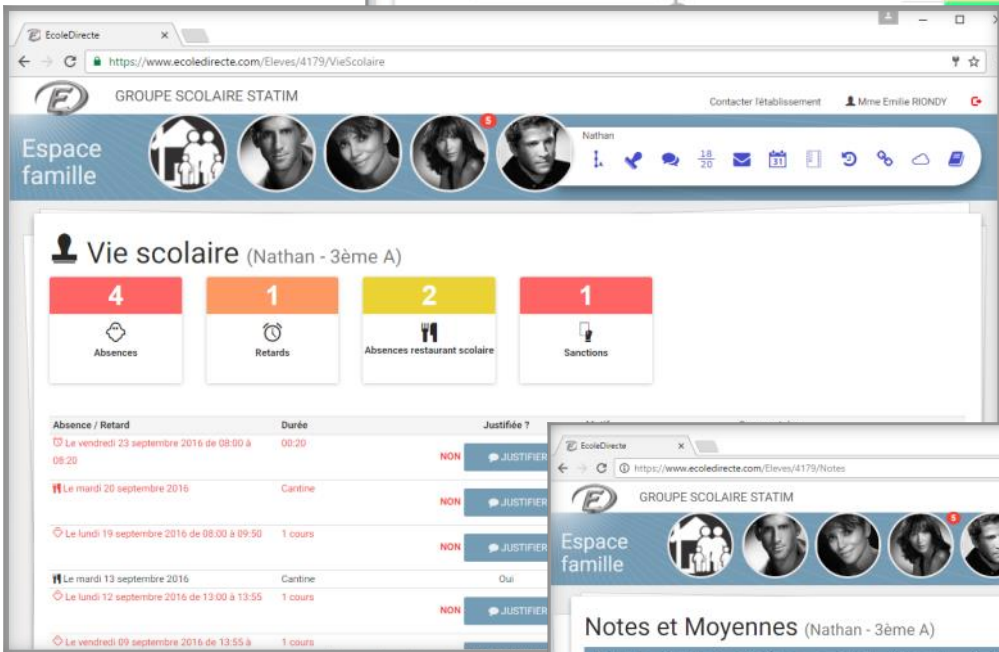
EcoleDirecte ×

https://www.ecoledirecte.com/Eleves/4179/VieScolaire

GROUPE SCOLAIRE STATIM

Contacter l'établissement Mme Emilie RIONDY

Espace famille

5

Nathan

$\frac{18}{20}$

31

Vie scolaire (Nathan - 3ème A)

4
Absences

1
Retards

2
Absences restaurant scolaire

1
Sanctions

| Absence / Retard | Durée | Justifiée ? |
|---|---|---|
| Le vendredi 23 septembre 2016 de 08:00 à 08:20 | 00:20 | NON JUSTIFIER |
| Le mardi 20 septembre 2016 | Cantine | NON JUSTIFIER |
| Le lundi 19 septembre 2016 de 08:00 à 09:50 | 1 cours | NON JUSTIFIER |
| Le mardi 13 septembre 2016 | Cantine | Oui |
| Le lundi 12 septembre 2016 de 13:00 à 13:55 | 1 cours | NON JUSTIFIER |
| Le vendredi 09 septembre 2016 de 13:55 à | 1 cours | |

EcoleDirecte ×

https://www.ecoledirecte.com/Eleves/4179/Notes

GROUPE SCOLAIRE STATIM

Espace famille

5

Notes et Moyennes (Nathan - 3ème A)